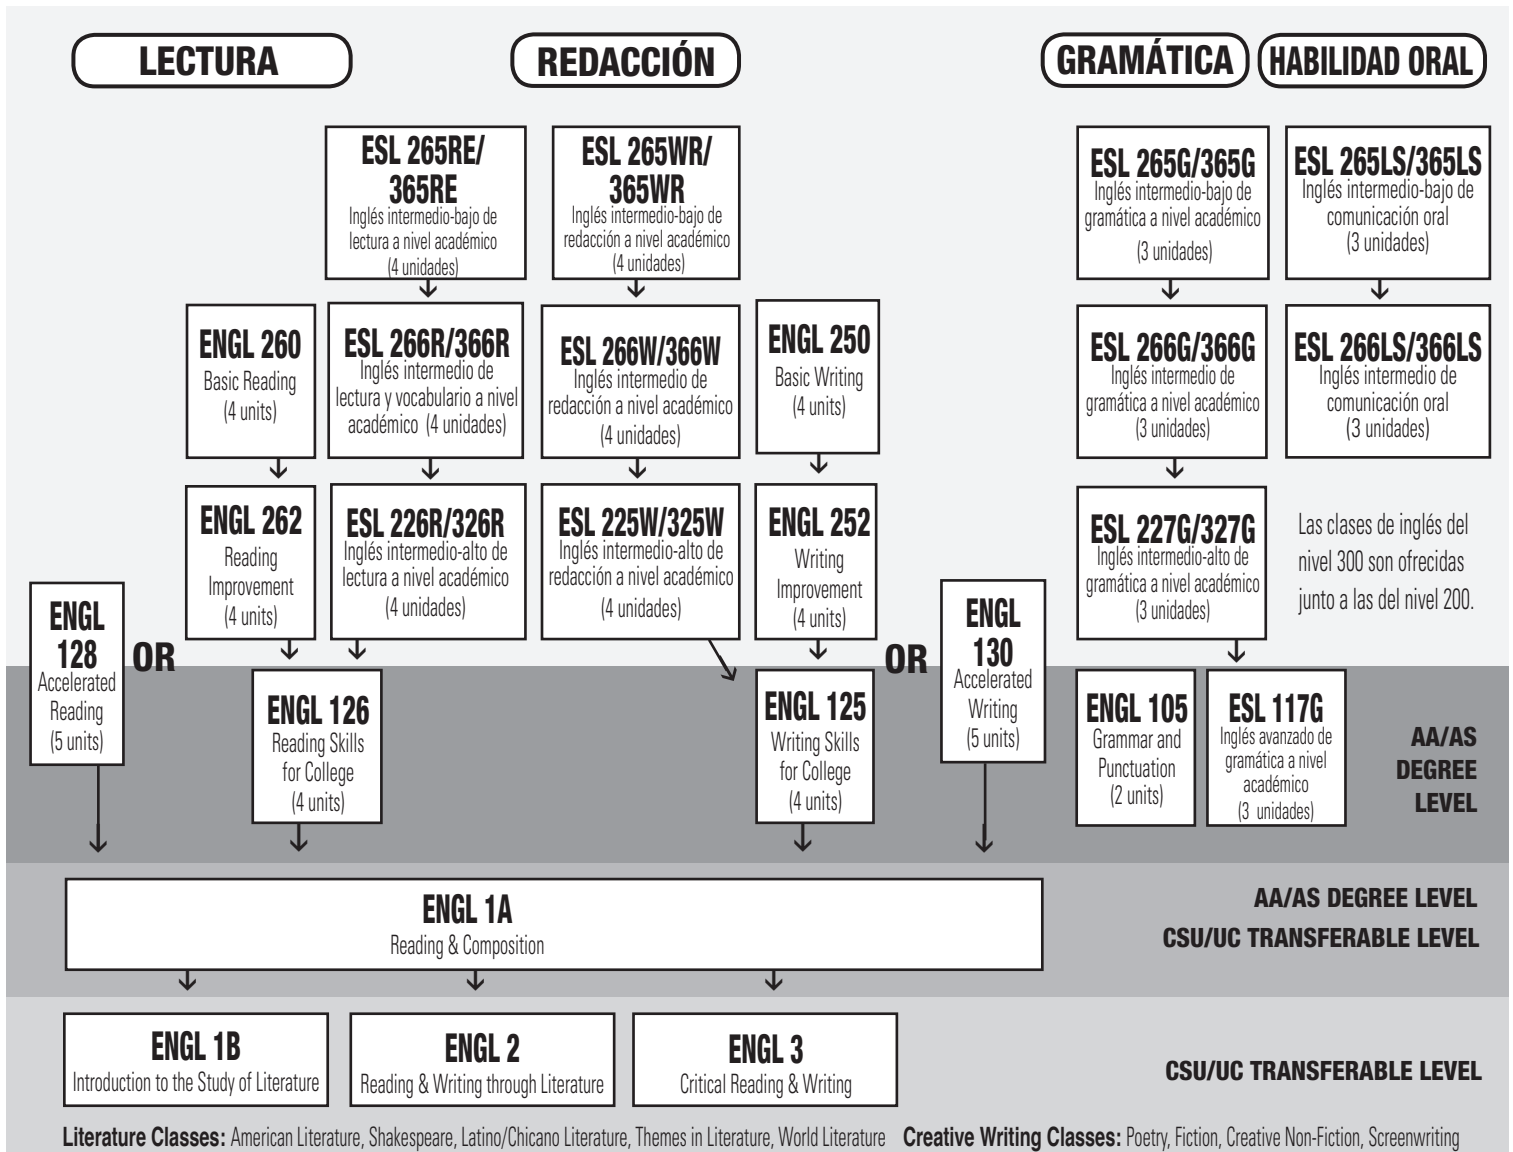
LECTURA

REDACCIÓN

GRAMÁTICA

HABILIDAD ORAL

ESL 265RE/ 365RE
Inglés intermedio-bajo de lectura a nivel académico (4 unidades)

ESL 265WR/ 365WR
Inglés intermedio-bajo de redacción a nivel académico (4 unidades)

ESL 265G/365G
Inglés intermedio-bajo de gramática a nivel académico (3 unidades)

ESL 265LS/365LS
Inglés intermedio-bajo de comunicación oral (3 unidades)

ENGL 260
Basic Reading (4 units)

ESL 266R/366R
Inglés intermedio de lectura y vocabulario a nivel académico (4 unidades)

ESL 266W/366W
Inglés intermedio de redacción a nivel académico (4 unidades)

ENGL 250
Basic Writing (4 units)

ESL 266G/366G
Inglés intermedio de gramática a nivel académico (3 unidades)

ESL 266LS/366LS
Inglés intermedio de comunicación oral (3 unidades)

ENGL 262
Reading Improvement (4 units)

ESL 226R/326R
Inglés intermedio-alto de lectura a nivel académico (4 unidades)

ESL 225W/325W
Inglés intermedio-alto de redacción a nivel académico (4 unidades)

ENGL 252
Writing Improvement (4 units)

ESL 227G/327G
Inglés intermedio-alto de gramática a nivel académico (3 unidades)

Las clases de inglés del nivel 300 son ofrecidas junto a las del nivel 200.

ENGL 128
Accelerated Reading (5 units)

OR

ENGL 126
Reading Skills for College (4 units)

ENGL 125
Writing Skills for College (4 units)

OR

ENGL 130
Accelerated Writing (5 units)

ENGL 105
Grammar and Punctuation (2 units)

ESL 117G
Inglés avanzado de gramática a nivel académico (3 unidades)

AA/AS DEGREE LEVEL

ENGL 1A
Reading & Composition

AA/AS DEGREE LEVEL
CSU/UC TRANSFERABLE LEVEL

ENGL 1B
Introduction to the Study of Literature

ENGL 2
Reading & Writing through Literature

ENGL 3
Critical Reading & Writing

CSU/UC TRANSFERABLE LEVEL

Literature Classes: American Literature, Shakespeare, Latino/Chicano Literature, Themes in Literature, World Literature Creative Writing Classes: Poetry, Fiction, Creative Non-Fiction, Screenwriting